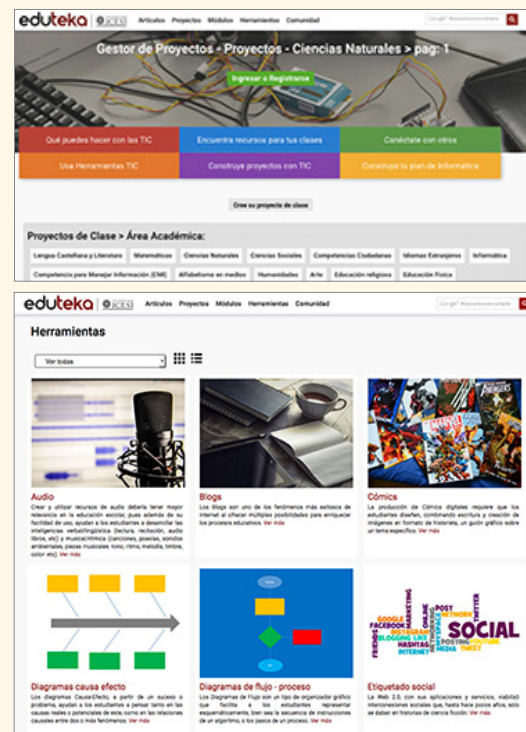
eduteka ICESI Artículos Proyectos Módulos Herramientas Comunidad

Gestor de Proyectos - Proyectos - Ciencias Naturales > pag: 1

Ingresar o Registrarse

Qué puedes hacer con las TIC | Encuentra recursos para tus clases | Conéctate con otros
Usa Herramientas TIC | Construye proyectos con TIC | Construye tu plan de Informática

Crea su proyecto de clase

Proyectos de Clase > Área Académica:

Lengua Castellana y Literatura | Matemáticas | Ciencias Naturales | Ciencias Sociales | Competencias Ciudadanas | Idiomas Extranjeros | Informática | Competencia para Manejar Información (CMI) | Alfabetismo en medios | Humanidades | Arte | Educación religiosa | Educación Física

eduteka ICESI Artículos Proyectos Módulos Herramientas Comunidad

Herramientas

Ver todas

Audio
Crear y utilizar recursos de audio debería tener mayor relevancia en la educación escolar, pues además de su facilidad de uso, ayudan a los estudiantes a desarrollar las inteligencias verbal/lingüística (lectura, recitación, audio libros, etc) y musical/rítmica (canciones, poesías, sonidos ambientales, piezas musicales: tono, ritmo, melodía, timbre, color etc). Ver más

Blogs
Los Blogs son uno de los fenómenos más exitosos de Internet al ofrecer múltiples posibilidades para enriquecer los procesos educativos. Ver más

Cómics
La producción de Cómics digitales requiere que los estudiantes diseñen, combinando escritura y creación de imágenes en formato de historieta, un guión gráfico sobre un tema específico. Ver más

Diagramas causa efecto
Los diagramas Causa-Efecto, a partir de un suceso o problema, ayudan a los estudiantes a pensar tanto en las causas reales o potenciales de este, como en las relaciones causales entre dos o más fenómenos. Ver más

Diagramas de flujo - proceso
Los Diagramas de Flujo son un tipo de organizador gráfico que facilita a los estudiantes representar esquemáticamente, bien sea la secuencia de instrucciones de un algoritmo, o los pasos de un proceso. Ver más

Etiquetado social
La Web 2.0, con sus aplicaciones y servicios, viabiliza interconexiones sociales que, hasta hace pocos años, solo se daban en historias de ciencia ficción. Ver más

SOCIAL FACEBOOK MARKETING BLOGGING INSTAGRAM HASHTAG INTERNET POST NETWORK POSTING MEDIA TWEET FRIENDS YOUTUBE